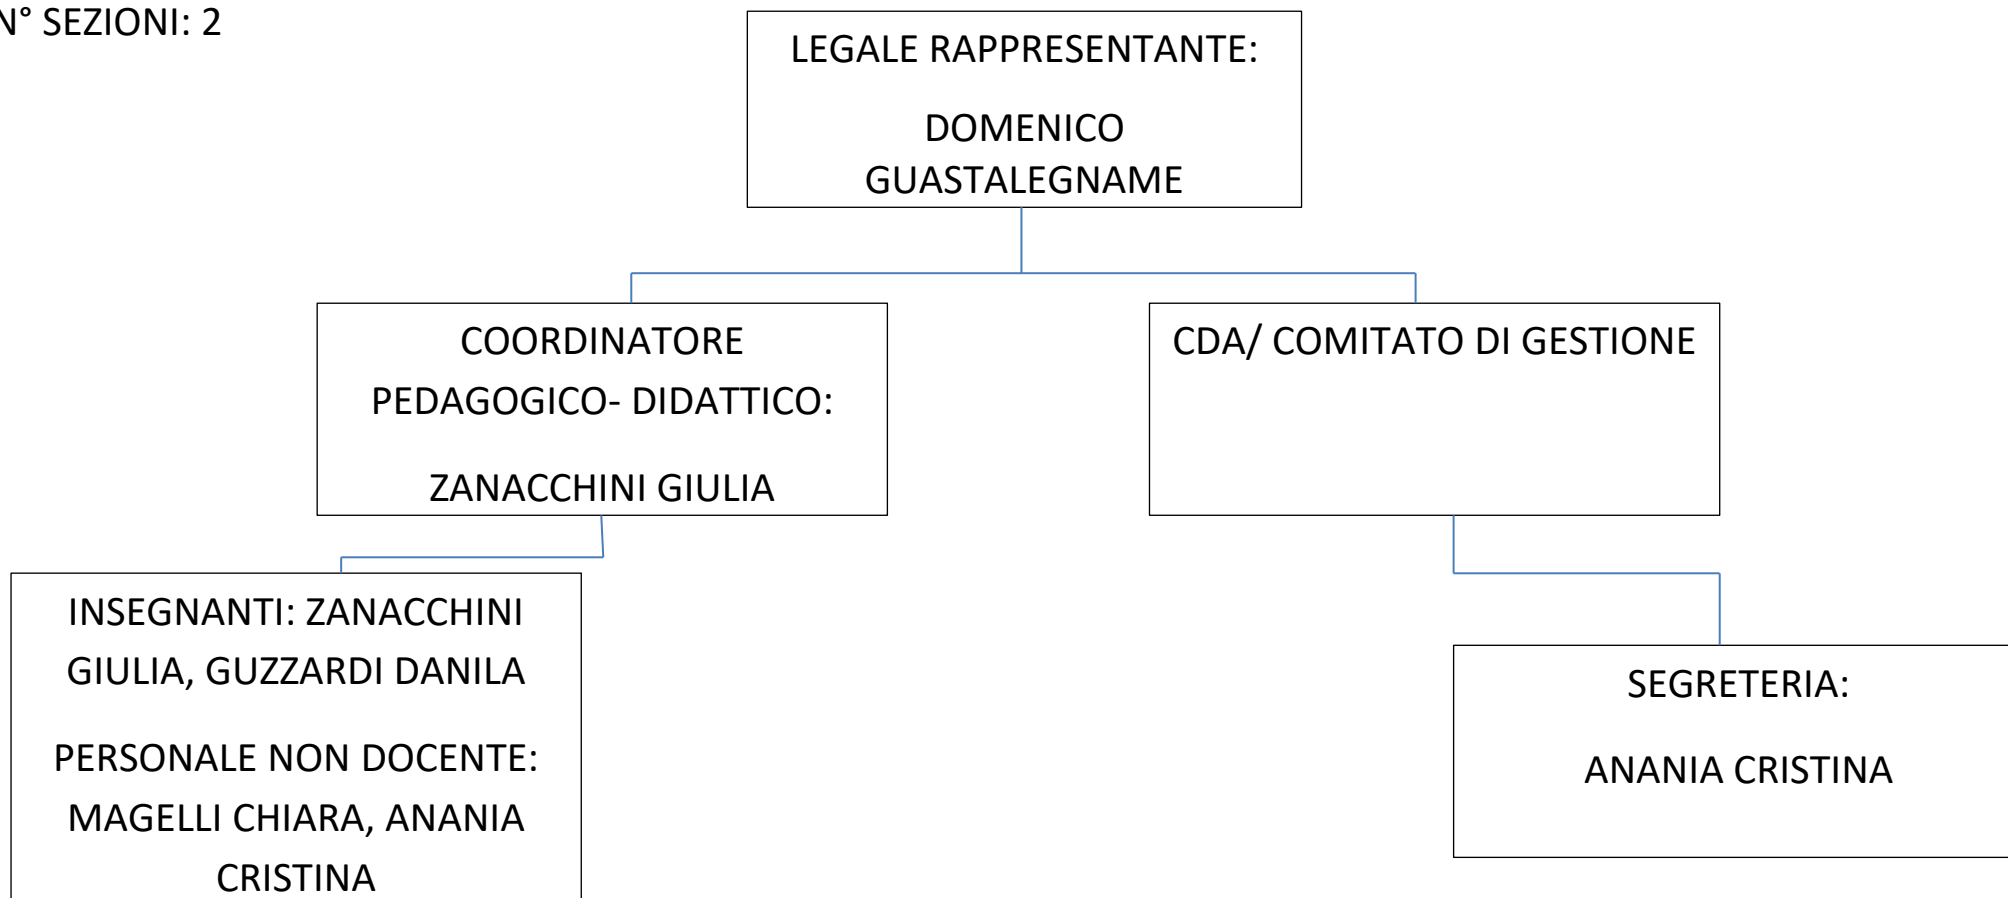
N° SEZIONI: 2

LEGALE RAPPRESENTANTE:

DOMENICO GUASTALEGNAME

COORDINATORE PEDAGOGICO- DIDATTICO:

ZANACCHINI GIULIA

CDA/ COMITATO DI GESTIONE

INSEGNANTI: ZANACCHINI GIULIA, GUZZARDI DANILA

PERSONALE NON DOCENTE: MAGELLI CHIARA, ANANIA CRISTINA

SEGRETERIA:

ANANIA CRISTINA